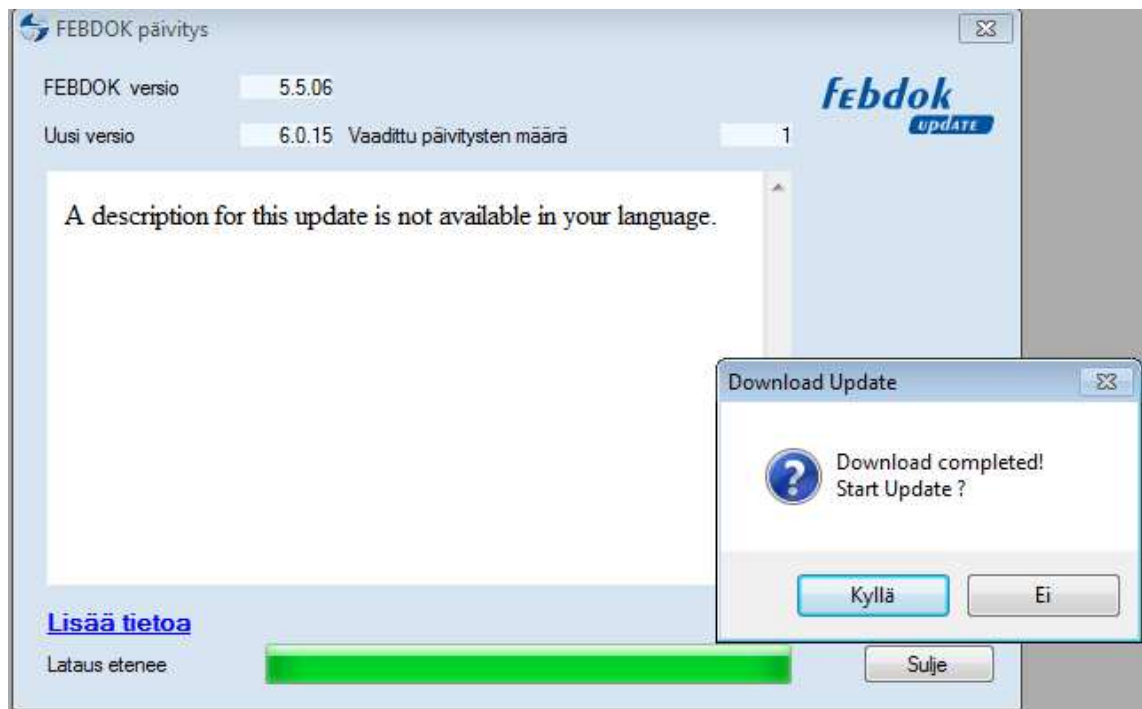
FEBDOK päivitys

FEBDOK versio 5.5.06

Uusi versio 6.0.15 Vaadittu päivitysten määrä 1

febdok
update

A description for this update is not available in your language.

Download Update

Download completed!
Start Update ?

Kyllä

Ei

Lisää tietoa

Lataus etenee

Sulje